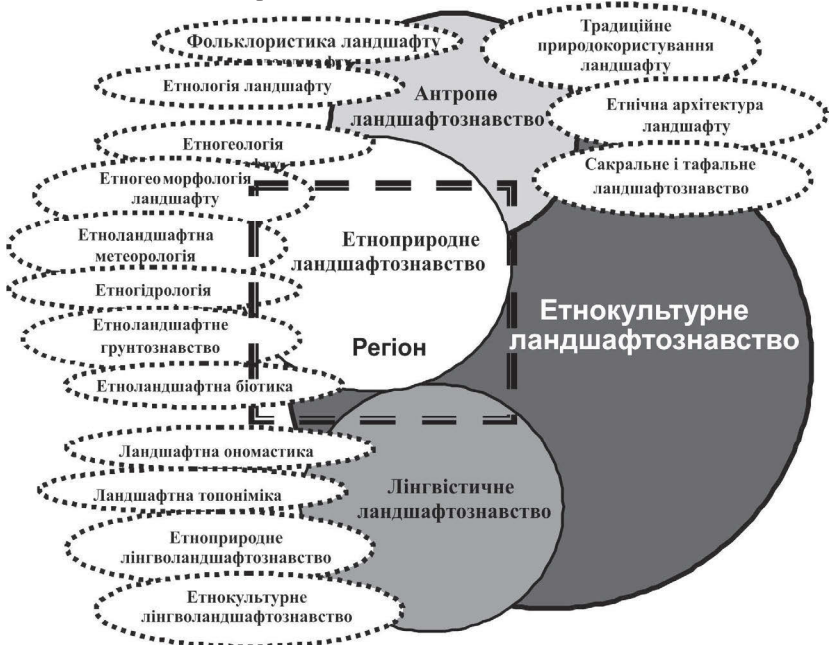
Фольклористика ландшафту

Традиційне природокористування ландшафту

Етнологія ландшафту

Антропо ландшафтознавство

Етнічна архітектура ландшафту

Етногеологія

Сакральне і тафальне ландшафтознавство

Етногеоморфологія ландшафту

Етноландшафтна метеорологія

Етноприродне ландшафтознавство

Етногідрологія

Етнокультурне ландшафтознавство

Етноландшафтне грунтознавство

Регіон

Етноландшафтна біотика

Ландшафтна ономастика

Ландшафтна топоніміка

Лінгвістичне ландшафтознавство

Етноприродне лінгволандшафтознавство

Етнокультурне лінгволандшафтознавство